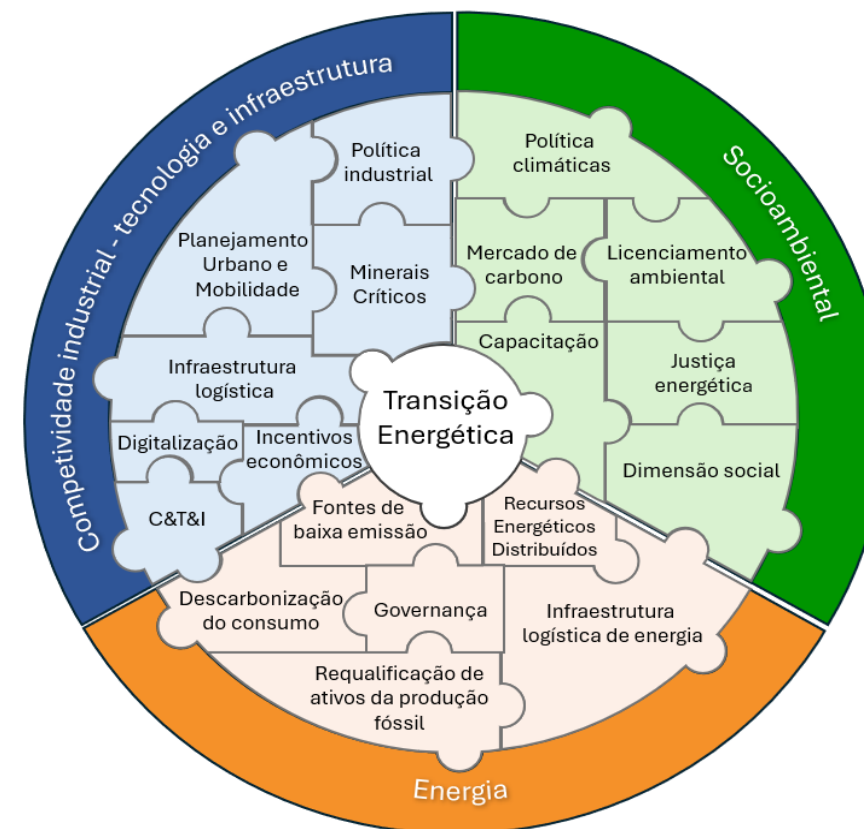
Competitividade industrial - tecnologia e infraestrutura

Socioambiental

Energia

Transição Energética

Política industrial

Planejamento Urbano e Mobilidade

Minerais Críticos

Infraestrutura logística

Digitalização

Incentivos econômicos

C&T&I

Política climáticas

Mercado de carbono

Licenciamento ambiental

Capacitação

Justiça energética

Dimensão social

Fontes de baixa emissão

Recursos Energéticos Distribuídos

Descarbonização do consumo

Governança

Infraestrutura logística de energia

Requalificação de ativos da produção fóssil